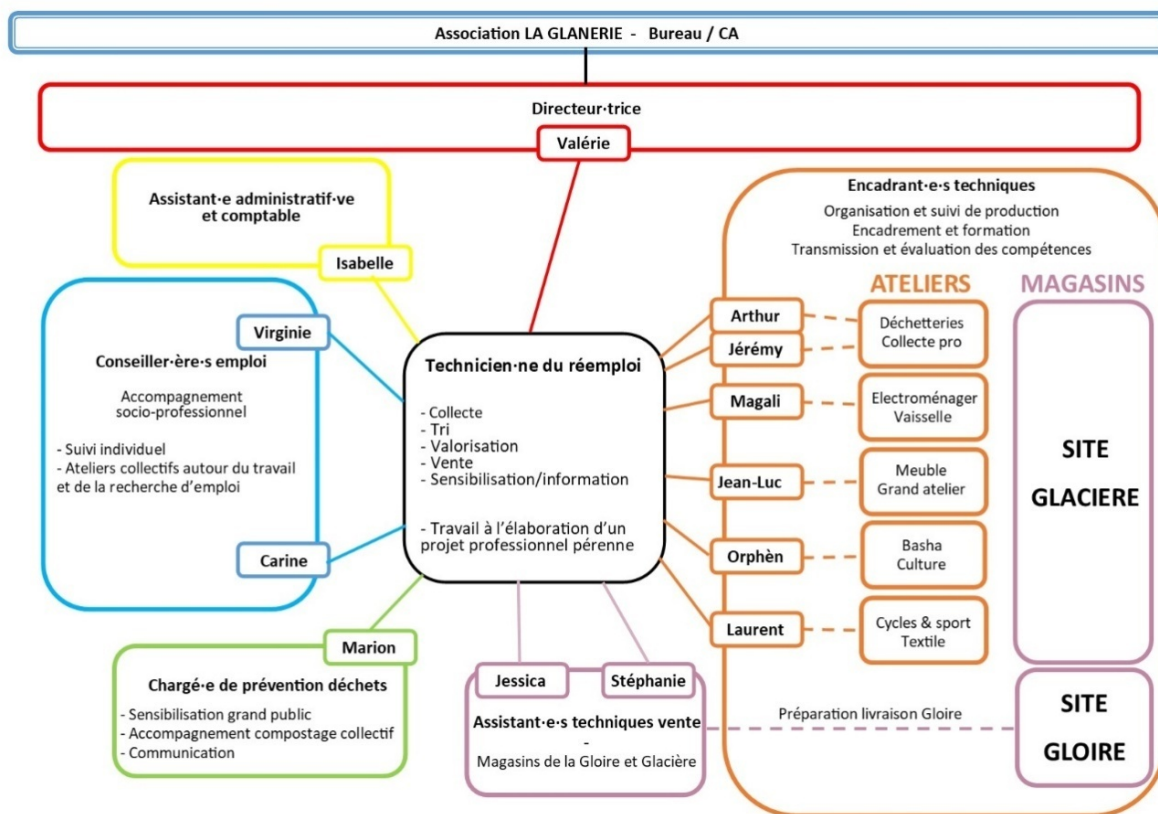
Association LA GLANERIE - Bureau / CA

Directeur·trice

Valérie

Assistant·e administratif·ve et comptable

Isabelle

Virginie

Conseiller·ère·s emploi

Accompagnement socio-professionnel

- Suivi individuel
- Ateliers collectifs autour du travail et de la recherche d'emploi

Carine

Technicien·ne du réemploi

- Collecte
- Tri
- Valorisation
- Vente
- Sensibilisation/information

- Travail à l'élaboration d'un projet professionnel pérenne

Marion

Chargé·e de prévention déchets

- Sensibilisation grand public
- Accompagnement compostage collectif
- Communication

Jessica

Stéphanie

Assistant·e·s techniques vente
-
Magasins de la Gloire et Glacière

Encadrant·e·s techniques

Organisation et suivi de production
Encadrement et formation
Transmission et évaluation des compétences

ATELIERS

MAGASINS

Arthur

Jérémy

Déchetteries
Collecte pro

Magali

Electroménager
Vaisselle

Jean-Luc

Meuble
Grand atelier

Orphèn

Basha
Culture

Laurent

Cycles & sport
Textile

SITE GLACIERE

Préparation livraison Gloire

SITE GLOIRE